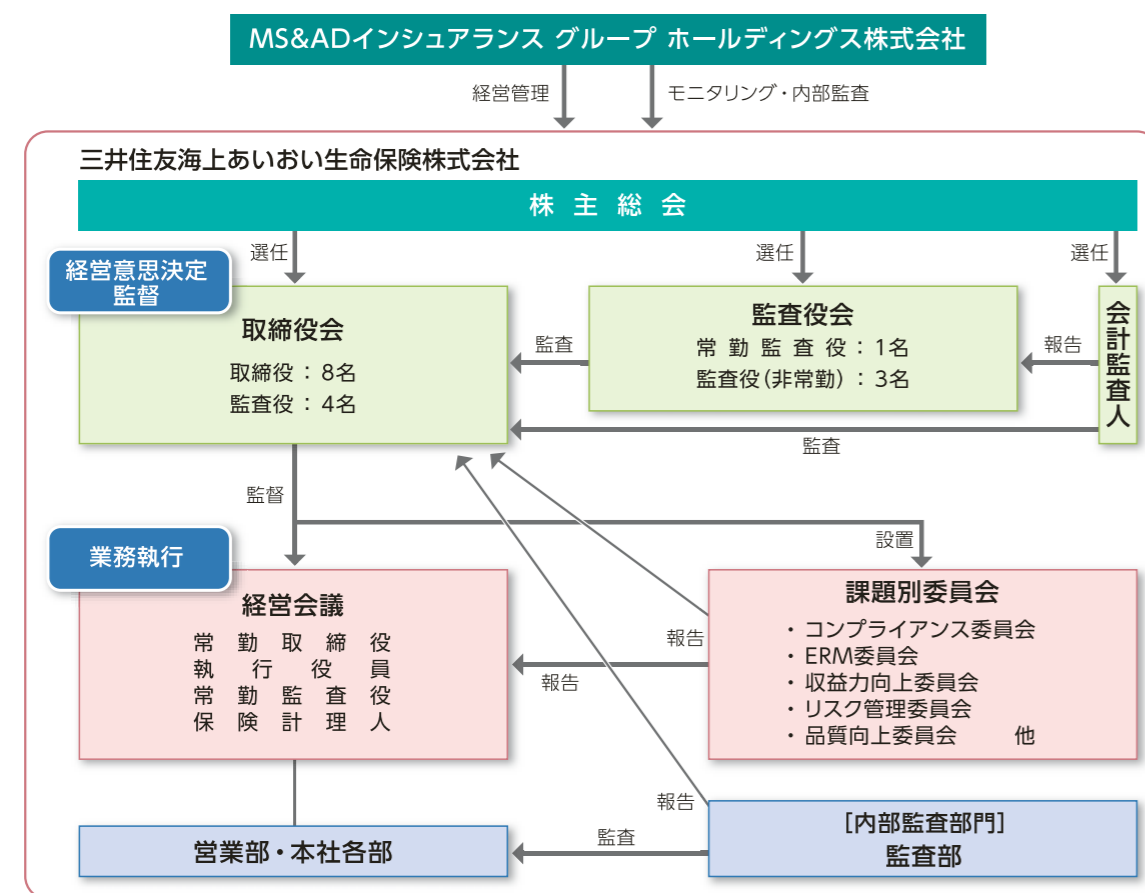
MS&ADインシュアランス グループ ホールディングス株式会社

経営管理

モニタリング・内部監査

三井住友海上あいおい生命保険株式会社

株主総会

選任

選任

選任

経営意思決定
監督

取締役会

取締役：8名
監査役：4名

監査

監査役会

常勤監査役：1名
監査役（非常勤）：3名

報告

会計監査人

監査

監督

設置

業務執行

経営会議

常勤取締役
執行役員
常勤監査役
保険計理人

報告

報告

課題別委員会

・コンプライアンス委員会
・ERM委員会
・収益力向上委員会
・リスク管理委員会
・品質向上委員会　他

報告

営業部・本社各部

監査

［内部監査部門］
監査部